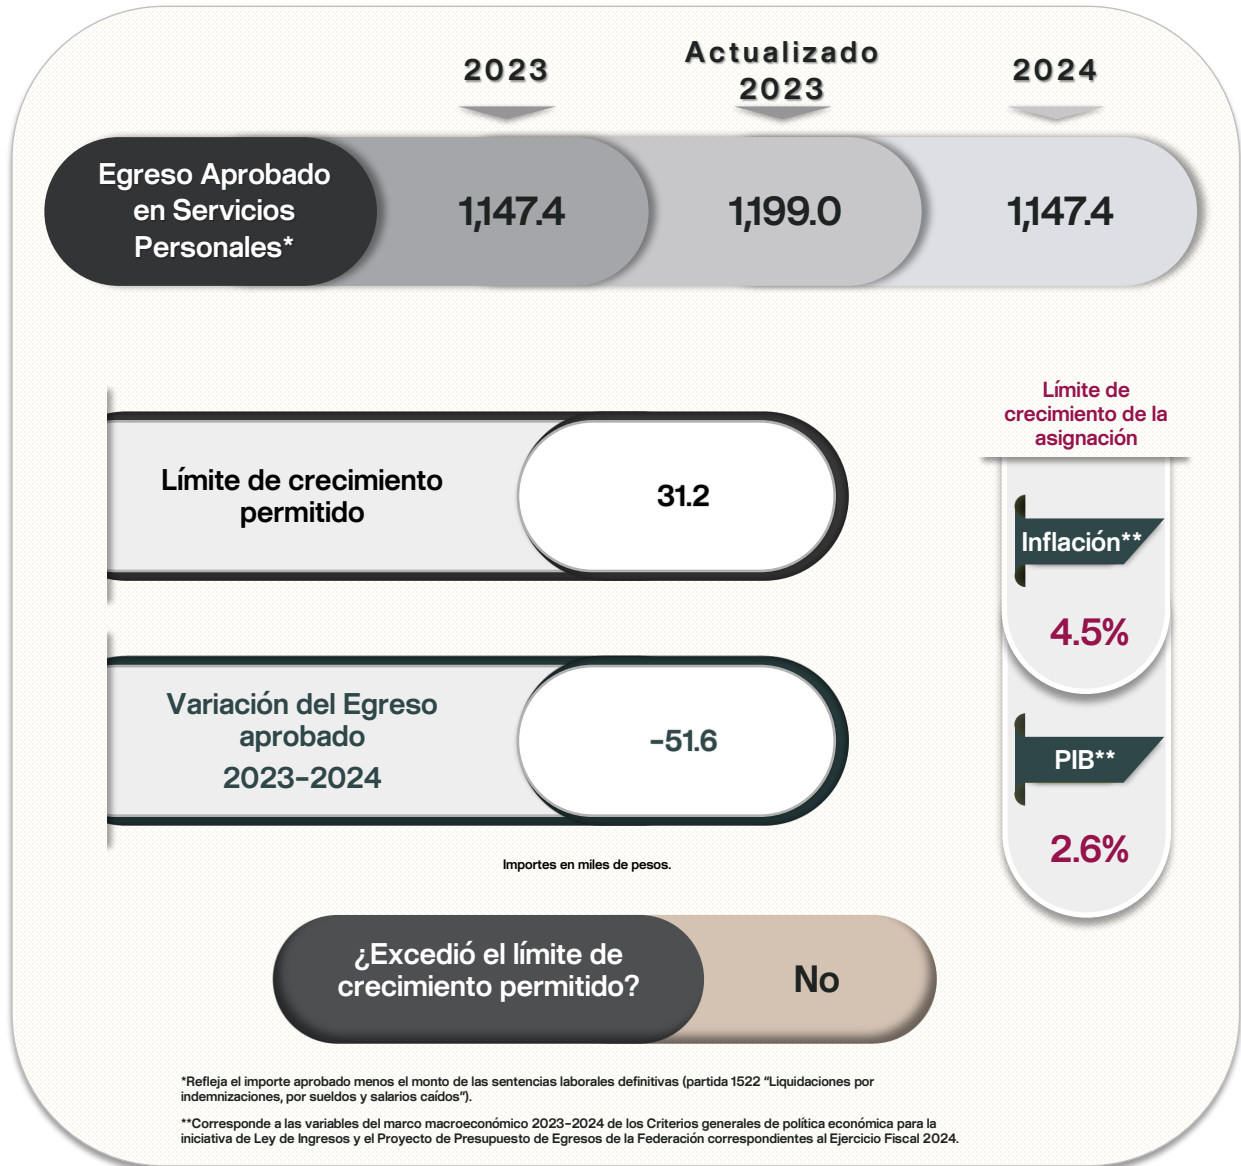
2023

Actualizado 2023

2024

Egreso Aprobado en Servicios Personales*

1,147.4

1,199.0

1,147.4

Límite de crecimiento permitido

31.2

Variación del Egreso aprobado 2023-2024

-51.6

Importes en miles de pesos.

Límite de crecimiento de la asignación

Inflación**

4.5%

PIB**

2.6%

¿Excedió el límite de crecimiento permitido?

No

*Refleja el importe aprobado menos el monto de las sentencias laborales definitivas (partida 1522 "Liquidaciones por indemnizaciones, por sueldos y salarios caídos").

**Corresponde a las variables del marco macroeconómico 2023-2024 de los Criterios generales de política económica para la iniciativa de Ley de Ingresos y el Proyecto de Presupuesto de Egresos de la Federación correspondientes al Ejercicio Fiscal 2024.